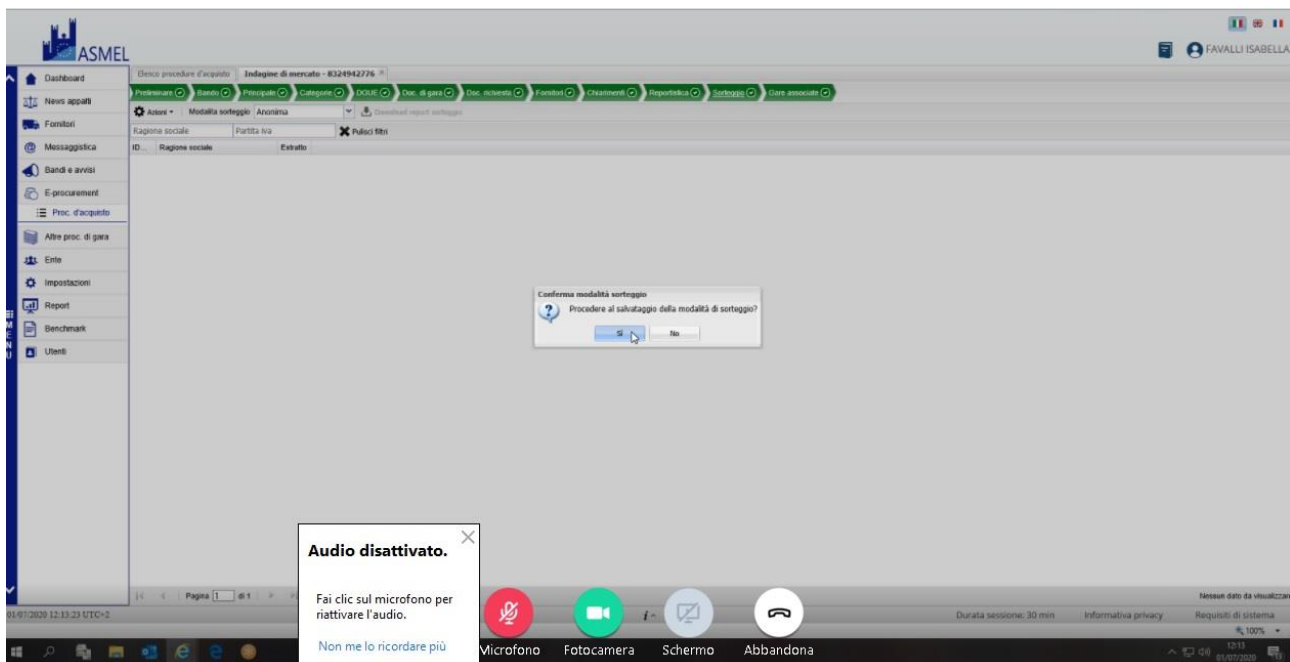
ASMEL

FAVALLI ISABELLA

Dashboard
News appalti
Fornitori
Messaggistica
Bandi e avvisi
E-procurement
Proc. d'acquisto
Altre proc. di gara
Ente
Impostazioni
Report
Benchmark
Utenti

MENU

Elenco procedure d'acquisto | Indagine di mercato - 8324942776

Preliminare | Bando | Principale | Categorie | DGUE | Doc. di gara | Doc. richiesta | Fornitori | Chiarimenti | Reportistica | Sorteggio | Gare associate

Azioni | Modalità sorteggio: Anonima | Download report sorteggio

Ragione sociale | Partita iva | Pulisci filtri

ID... | Ragione sociale | Estratto

Conferma modalità sorteggio

Procedere al salvataggio della modalità di sorteggio?

Sì | No

Pagina 1 di 1

Nessun dato da visualizzare

01/07/2020 12:13:23 UTC+2

Audio disattivato.

Fai clic sul microfono per riattivare l'audio.

Non me lo ricordare più

Microfono | Fotocamera | Schermo | Abbandona

Durata sessione: 30 min | Informativa privacy | Requisiti di sistema

100%

12:13
01/07/2020